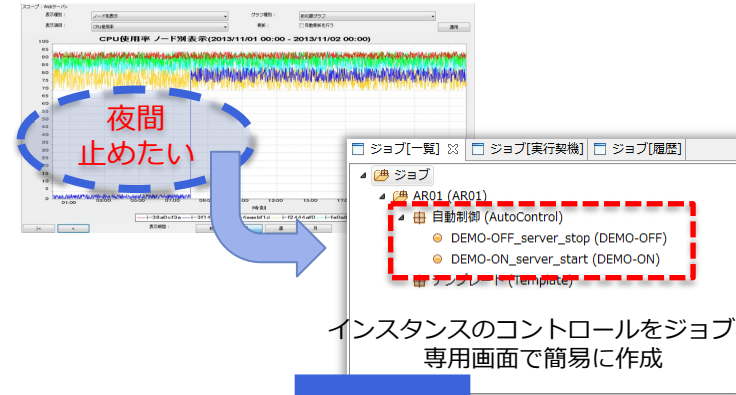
スコープ：Webサーバ
表示種別：ノード別表示
グラフ種別：折れ線グラフ
表示項目：CPU使用率
更新：
自動更新を行う
適用

CPU使用率 ノード別表示(2013/11/01 00:00 - 2013/11/02 00:00)

100
95
90
85
80
75
70
65
60
55
50
45
40
35
30
25
20
15
10
5
0

01:00
03:00
05:00
07:00
09:00
11:00
13:00
15:00
時刻

夜間
止めたい

ジョブ[一覧]
ジョブ[実行契機]
ジョブ[履歴]
ジョブ
AR01 (AR01)
自動制御 (AutoControl)
DEMO-OFF_server_stop (DEMO-OFF)
DEMO-ON_server_start (DEMO-ON)
テンプレート (Template)

インスタンスのコントロールをジョブ専用画面で簡易に作成